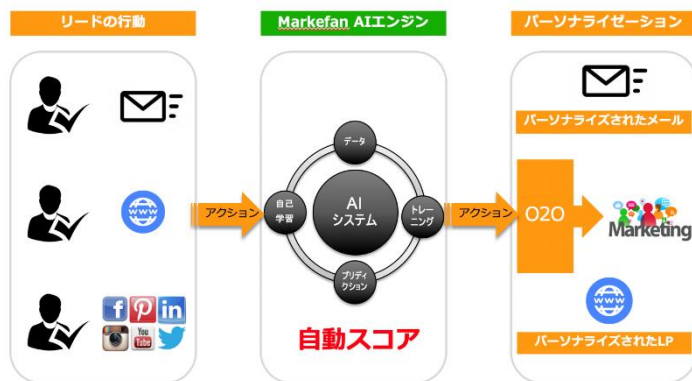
リードの行動

Markefan AIエンジン

パーソナライゼーション

www

アクション

自己学習

データ

AI システム

トレーニング

プリディクション

アクション

O2O

Marketing

パーソナライズされたメール

www

パーソナライズされたLP

自動スコア

You Tube